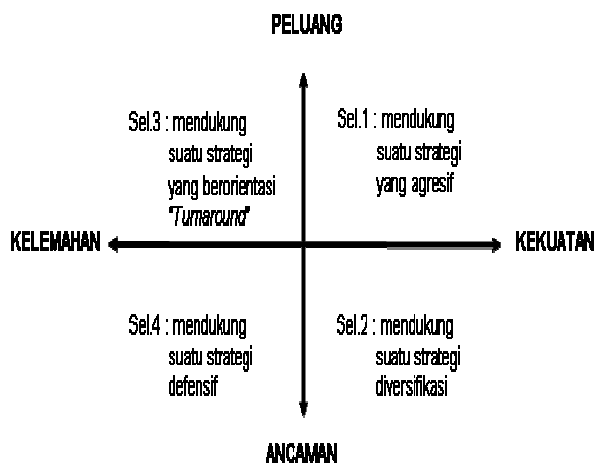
PELUANG

Sel.3 : mendukung suatu strategi yang berorientasi "Turnarcund"

Sel.1 : mendukung suatu strategi yang agresif

KELEMAHAN

KEKUATAN

Sel.4 : mendukung suatu strategi defensif

Sel.2 : mendukung suatu strategi diversifikasi

ANCAMAN